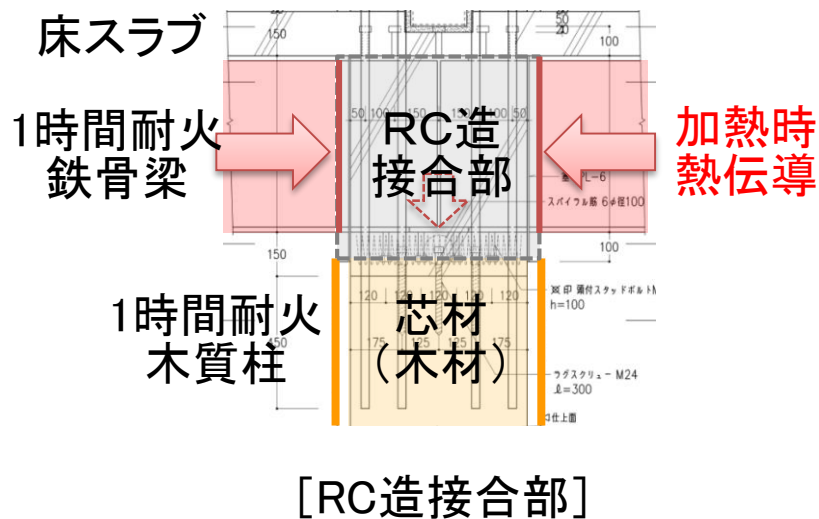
床スラブ

1時間耐火
鉄骨梁

RC造
接合部

加熱時
熱伝導

1時間耐火
木質柱

芯材
（木材）

150
50
50
150
50
50
PL-6
スパイラル筋 6φ径100
150
150
120
120
120
120
※印 頭付スタッドボルト
h=100
175
135
135
175
ラグスクリュー M24
ℓ=300
仕上面

［RC造接合部］